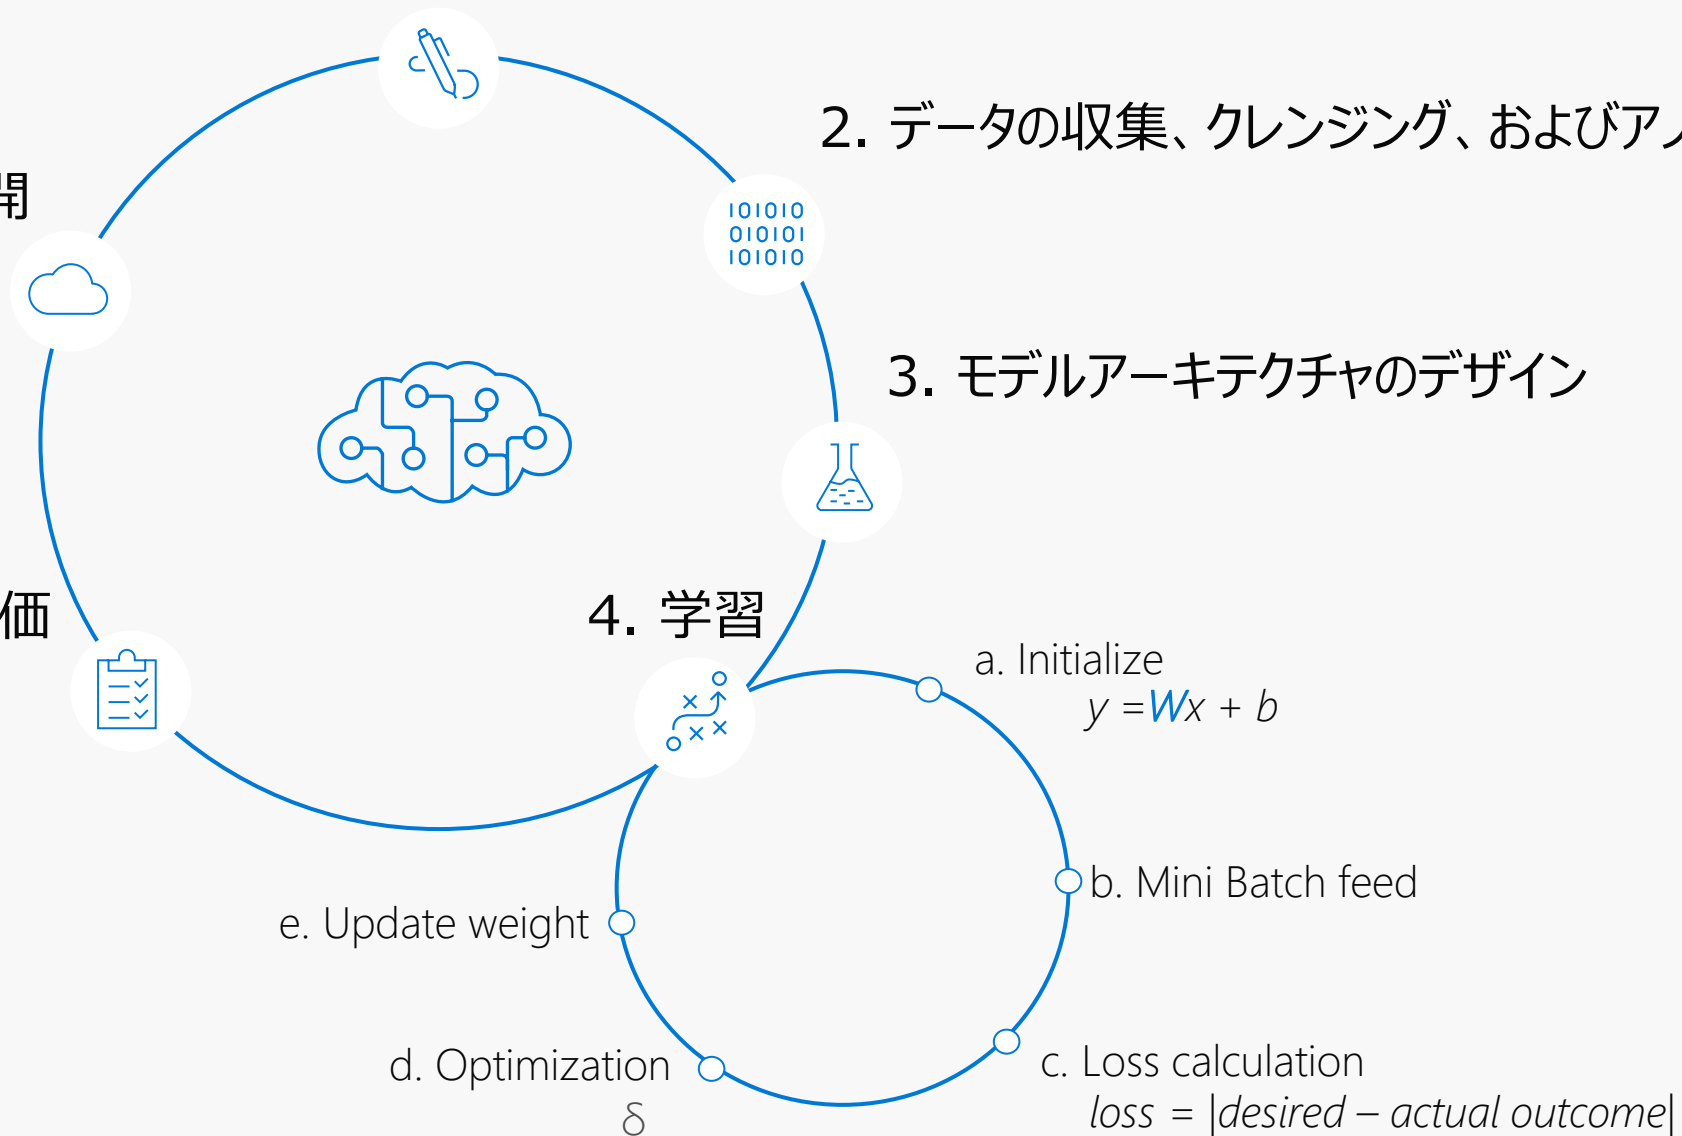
2. データの収集、クレンジング、およびア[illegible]

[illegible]開

101010
010101
101010

3. モデルアーキテクチャのデザイン

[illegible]価

4. 学習

a. Initialize
$y = Wx + b$

b. Mini Batch feed

e. Update weight

d. Optimization
$\delta$

c. Loss calculation
$loss = |desired - actual\ outcome|$